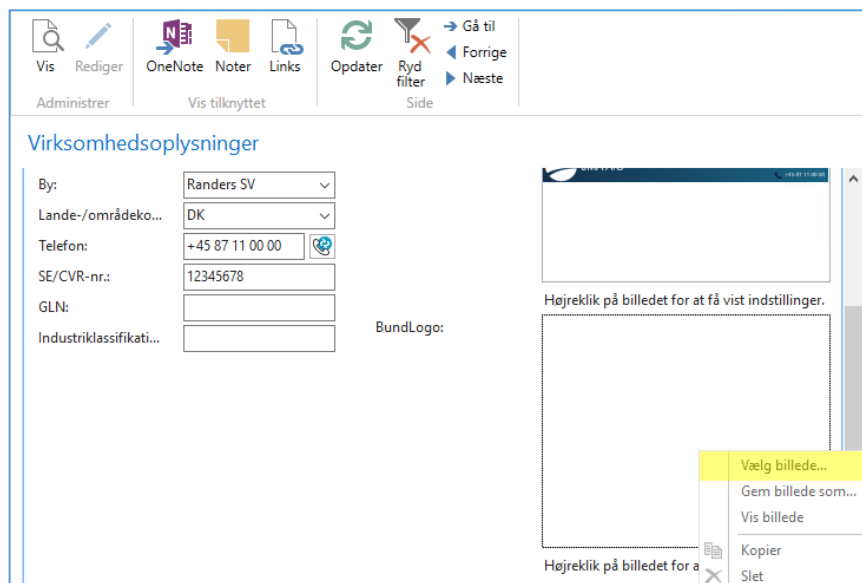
Vis
Rediger
Administrer
OneNote
Noter
Links
Vis tilknyttet
Opdater
Ryd filter
Gå til
Forrige
Næste
Side

Virksomhedsoplysninger

By: Randers SV
Lande-/områdeko... DK
Telefon: +45 87 11 00 00
SE/CVR-nr.: 12345678
GLN:
Industriklassifikati...

Højreklik på billedet for at få vist indstillinger.
BundLogo:

Vælg billede...
Gem billede som...
Vis billede
Kopier
Slet

Højreklik på billedet for a